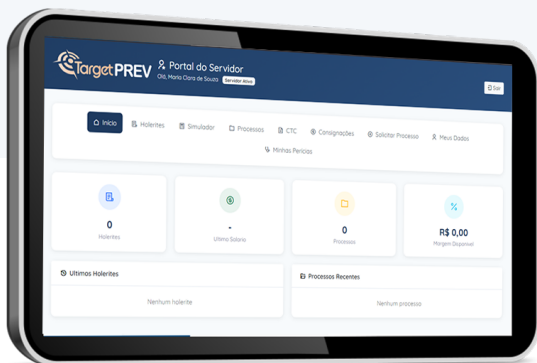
TargetPREV

Portal do Servidor

Olá, Maria Clara de Souza Servidor Ativo

Sair

Início Holerites Simulador Processos CTC Consignações Solicitar Processo Meus Dados Minhas Perícias

0
Holerites

-
Último Salário

0
Processos

%
R$ 0,00
Margem Disponível

Últimos Holerites

Nenhum holerite

Processos Recentes

Nenhum processo